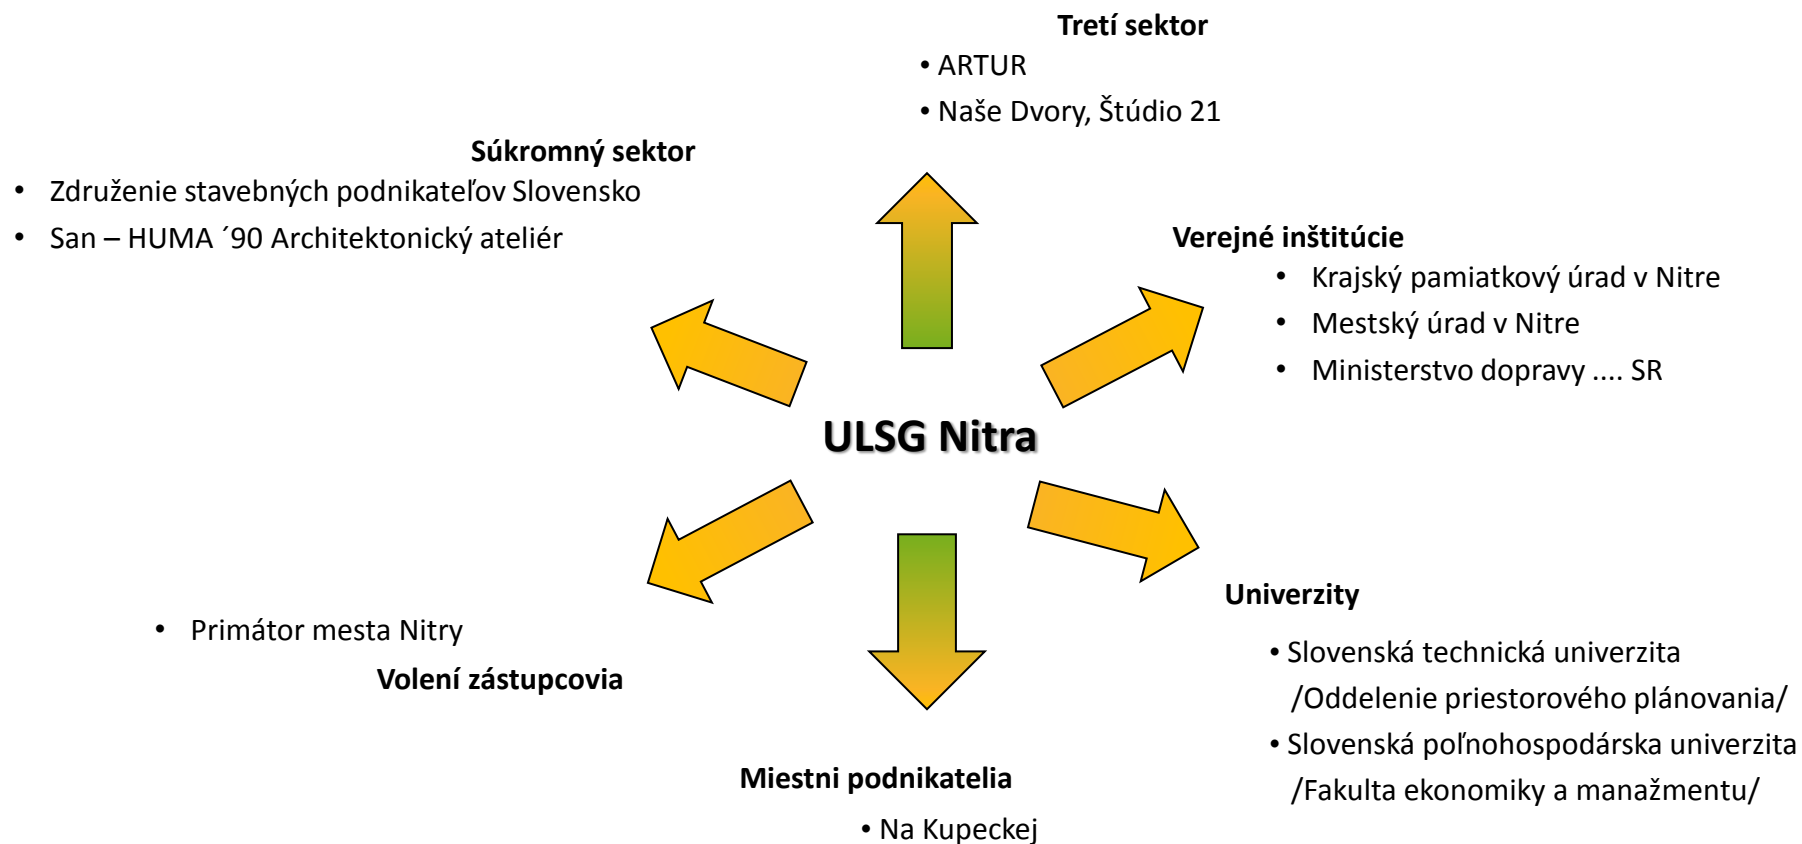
Tretí sektor
• ARTUR
• Naše Dvory, Štúdio 21

Súkromný sektor
• Združenie stavebných podnikateľov Slovensko
• San – HUMA ´90 Architektonický ateliér

Verejné inštitúcie
• Krajský pamiatkový úrad v Nitre
• Mestský úrad v Nitre
• Ministerstvo dopravy .... SR

ULSG Nitra

• Primátor mesta Nitry
Volení zástupcovia

Univerzity
• Slovenská technická univerzita /Oddelenie priestorového plánovania/
• Slovenská poľnohospodárska univerzita /Fakulta ekonomiky a manažmentu/

Miestni podnikatelia
• Na Kupeckej